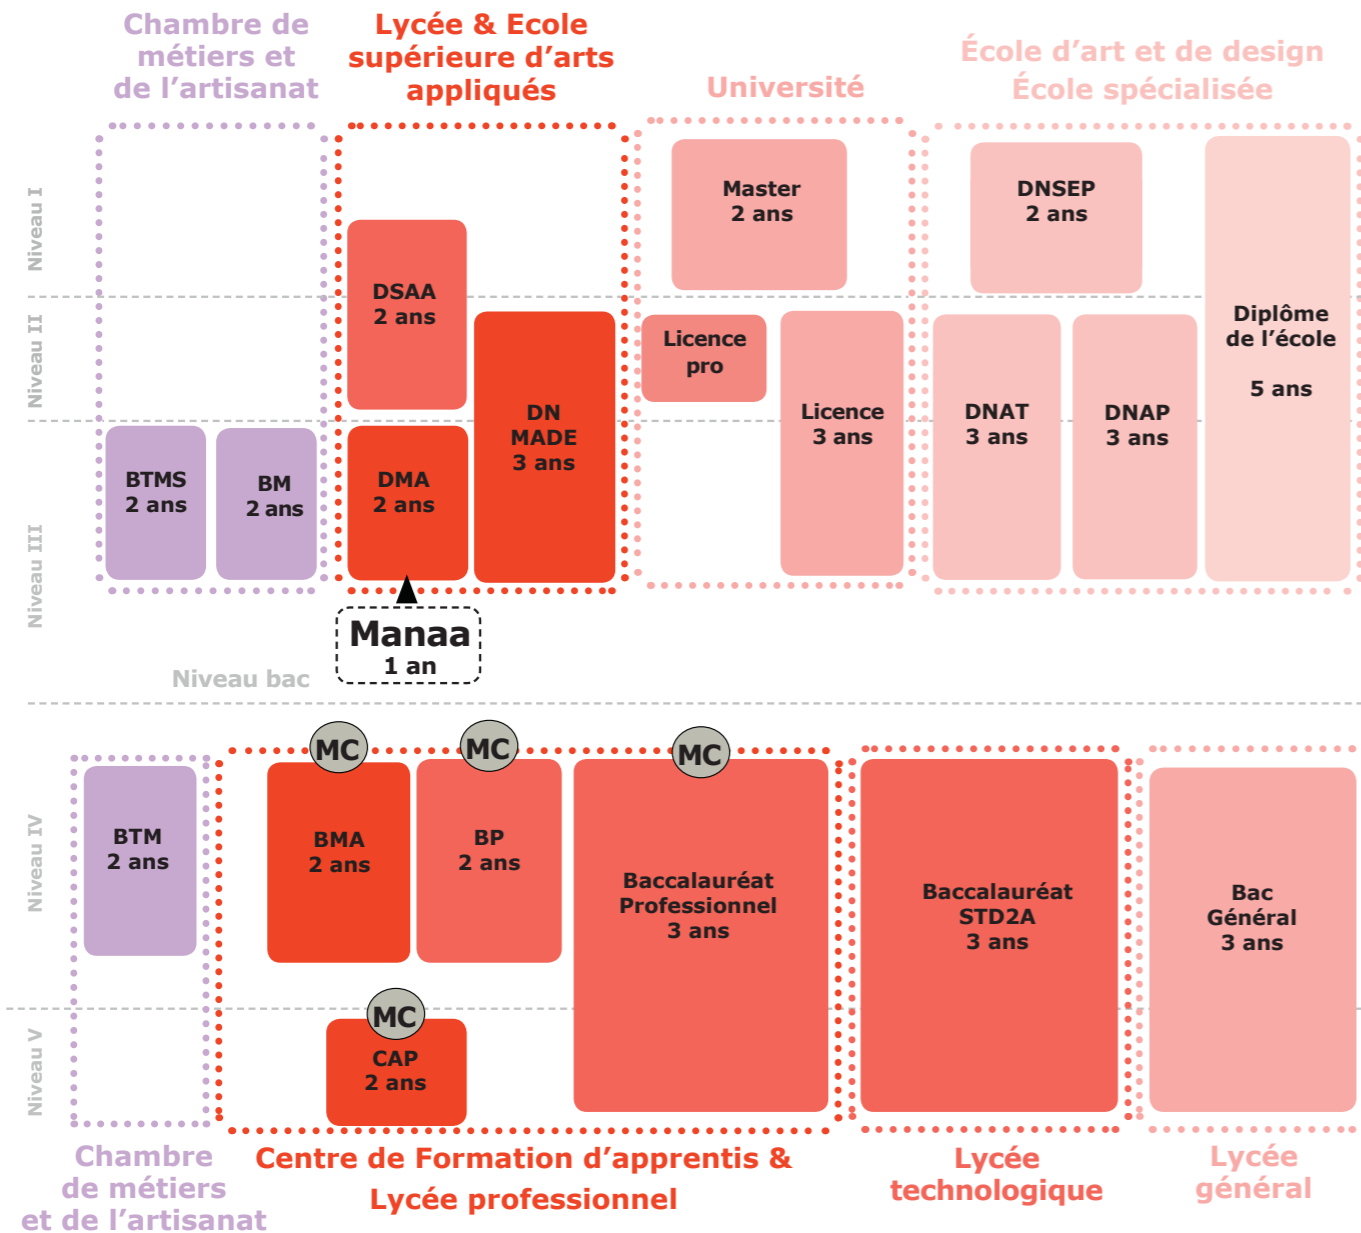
Chambre de métiers et de l'artisanat

Lycée & Ecole supérieure d'arts appliqués

Université

École d'art et de design
École spécialisée

Niveau I

Niveau II

Niveau III

Master
2 ans

DNSEP
2 ans

Diplôme de l'école

5 ans

DSAA
2 ans

DN MADE
3 ans

Licence pro

Licence
3 ans

DNAT
3 ans

DNAP
3 ans

BTMS
2 ans

BM
2 ans

DMA
2 ans

Manaa
1 an

Niveau bac

Niveau IV

Niveau V

MC

MC

MC

BTM
2 ans

BMA
2 ans

BP
2 ans

Baccalauréat Professionnel
3 ans

Baccalauréat STD2A
3 ans

Bac Général
3 ans

MC

CAP
2 ans

Chambre de métiers et de l'artisanat

Centre de Formation d'apprentis & Lycée professionnel

Lycée technologique

Lycée général